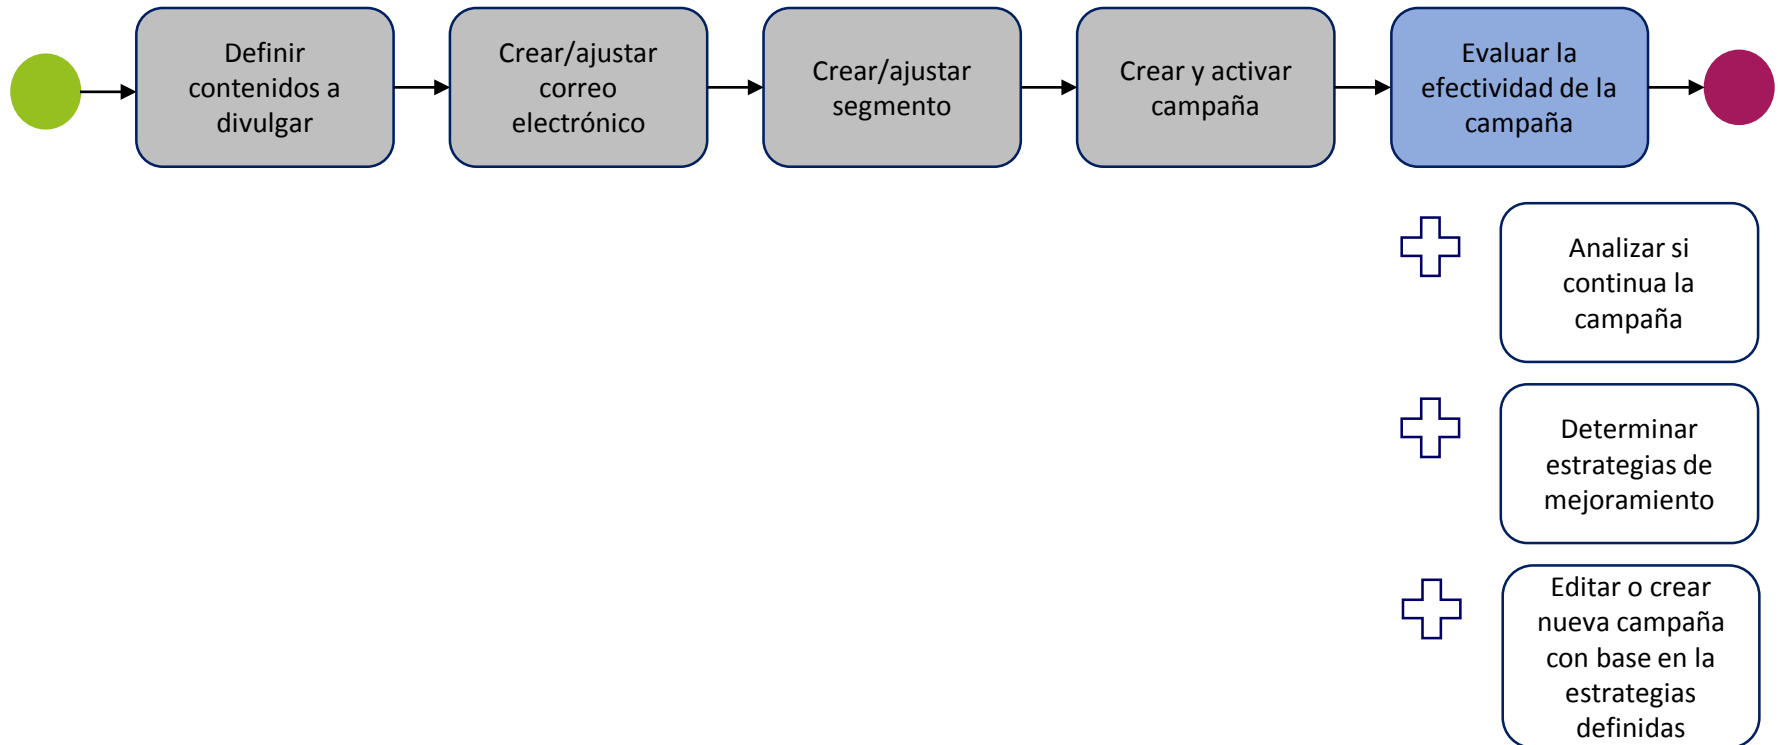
Definir contenidos a divulgar

Crear/ajustar correo electrónico

Crear/ajustar segmento

Crear y activar campaña

Evaluar la efectividad de la campaña

Analizar si continua la campaña

Determinar estrategias de mejoramiento

Editar o crear nueva campaña con base en la estrategias definidas